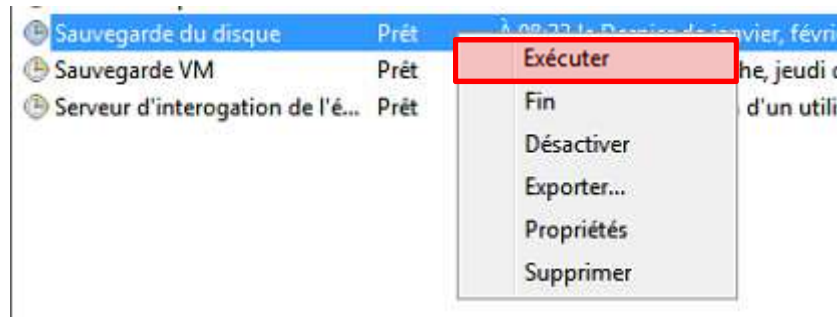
Sauvegarde du disque Prêt À 08:22 le Dernier de janvier, févri
Sauvegarde VM Prêt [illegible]che, jeudi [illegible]
Serveur d'interogation de l'é... Prêt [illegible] d'un utili

Exécuter
Fin
Désactiver
Exporter...
Propriétés
Supprimer